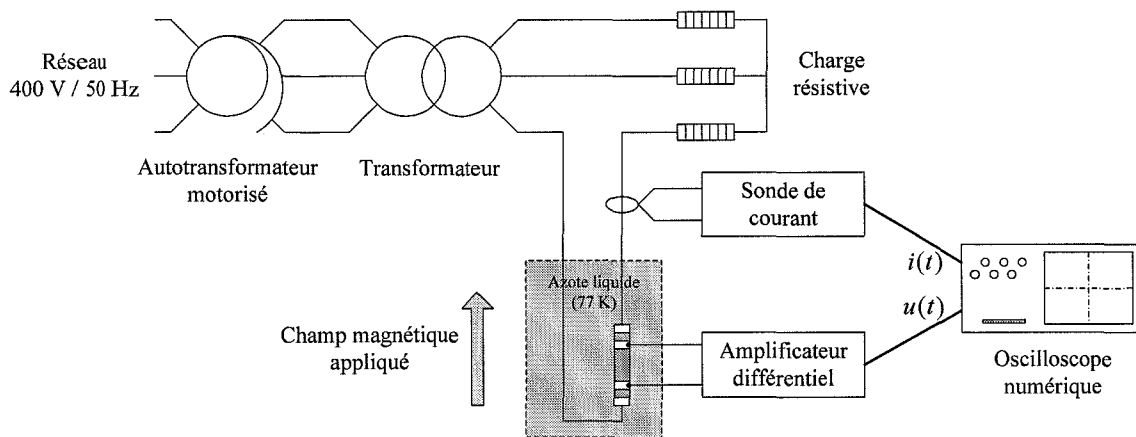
Réseau
400 V / 50 Hz

Autotransformateur motorisé

Transformateur

Charge résistive

Sonde de courant

Azote liquide (77 K)

Champ magnétique appliqué

Amplificateur différentiel

$i(t)$

$u(t)$

Oscilloscope numérique